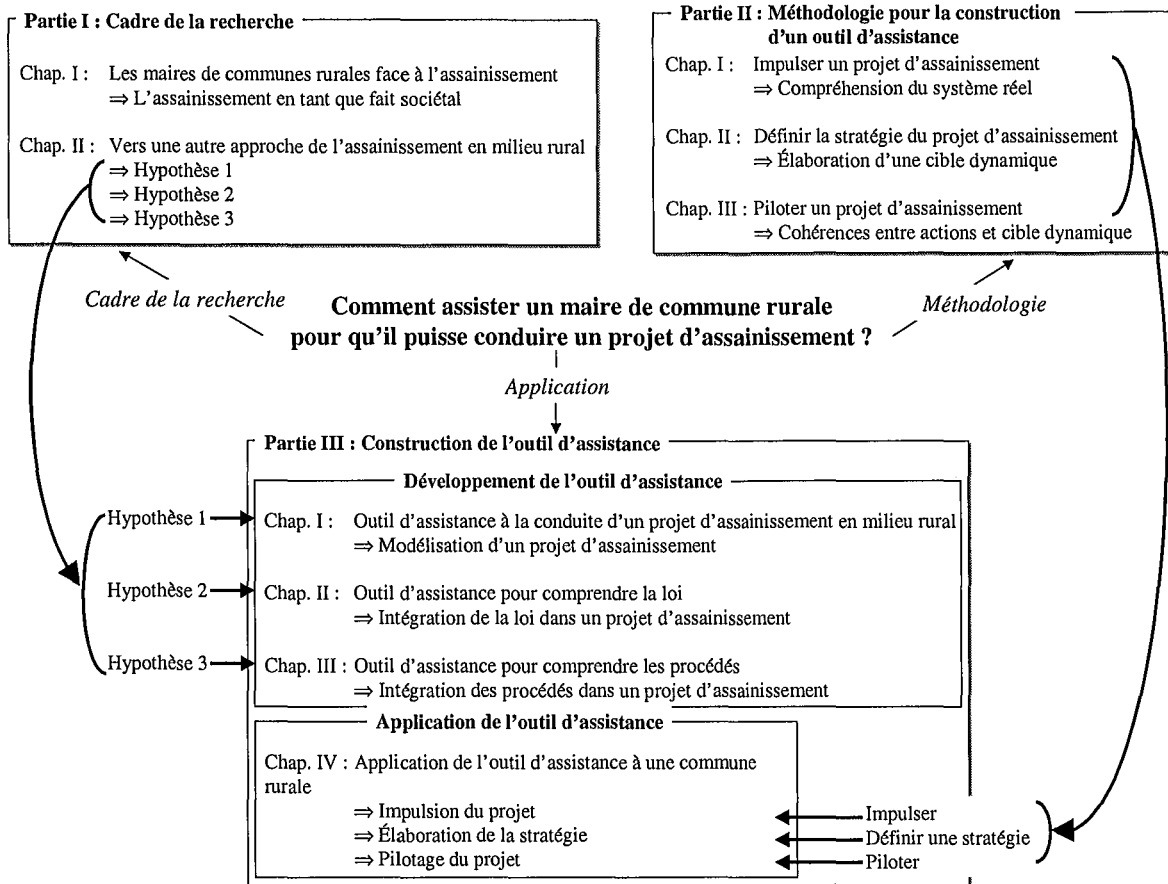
Partie I : Cadre de la recherche

Chap. I : Les maires de communes rurales face à l'assainissement
⇒ L'assainissement en tant que fait sociétal

Chap. II : Vers une autre approche de l'assainissement en milieu rural
⇒ Hypothèse 1
⇒ Hypothèse 2
⇒ Hypothèse 3

Partie II : Méthodologie pour la construction d'un outil d'assistance

Chap. I : Impulser un projet d'assainissement
⇒ Compréhension du système réel

Chap. II : Définir la stratégie du projet d'assainissement
⇒ Élaboration d'une cible dynamique

Chap. III : Piloter un projet d'assainissement
⇒ Cohérences entre actions et cible dynamique

Cadre de la recherche

Comment assister un maire de commune rurale pour qu'il puisse conduire un projet d'assainissement ?

Méthodologie

Application

Partie III : Construction de l'outil d'assistance

Développement de l'outil d'assistance

Hypothèse 1
Chap. I : Outil d'assistance à la conduite d'un projet d'assainissement en milieu rural
⇒ Modélisation d'un projet d'assainissement

Hypothèse 2
Chap. II : Outil d'assistance pour comprendre la loi
⇒ Intégration de la loi dans un projet d'assainissement

Hypothèse 3
Chap. III : Outil d'assistance pour comprendre les procédés
⇒ Intégration des procédés dans un projet d'assainissement

Application de l'outil d'assistance

Chap. IV : Application de l'outil d'assistance à une commune rurale
⇒ Impulsion du projet
⇒ Élaboration de la stratégie
⇒ Pilotage du projet

Impulser
Définir une stratégie
Piloter